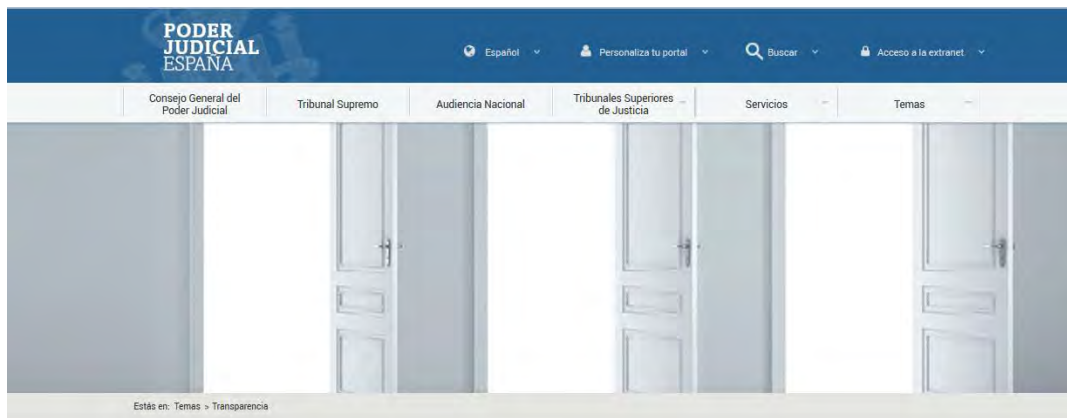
PODER JUDICIAL ESPAÑA

Español

Personaliza tu portal

Buscar

Acceso a la extranet

Consejo General del Poder Judicial

Tribunal Supremo

Audiencia Nacional

Tribunales Superiores de Justicia

Servicios

Temas

Estás en: Temas > Transparencia